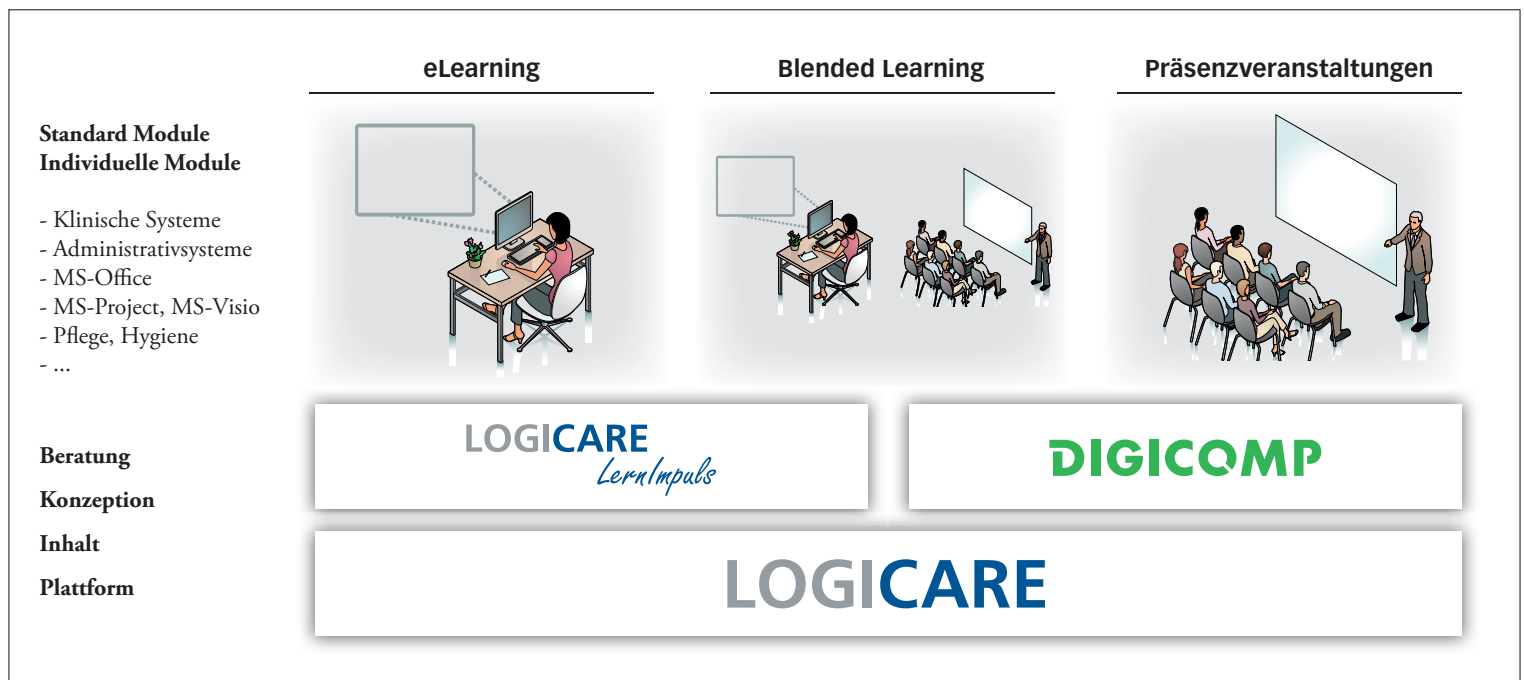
eLearning

Blended Learning

Präsenzveranstaltungen

Standard Module
Individuelle Module

- Klinische Systeme
- Administrativsysteme
- MS-Office
- MS-Project, MS-Visio
- Pflege, Hygiene
- ...

LOGICARE
LernImpulse

DIGICOMP

Beratung

Konzeption

Inhalt

Plattform

LOGICARE